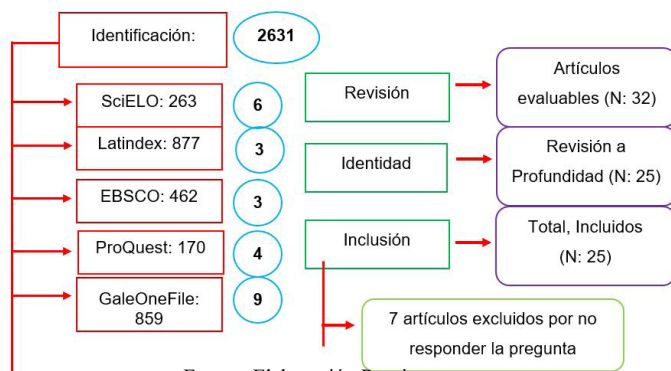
Identificación:

2631

SciELO: 263

6

Latindex: 877

3

EBSCO: 462

3

ProQuest: 170

4

GaleOneFile: 859

9

Revisión

Artículos evaluables (N: 32)

Identidad

Revisión a Profundidad (N: 25)

Inclusión

Total, Incluidos (N: 25)

7 artículos excluidos por no responder la pregunta

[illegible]